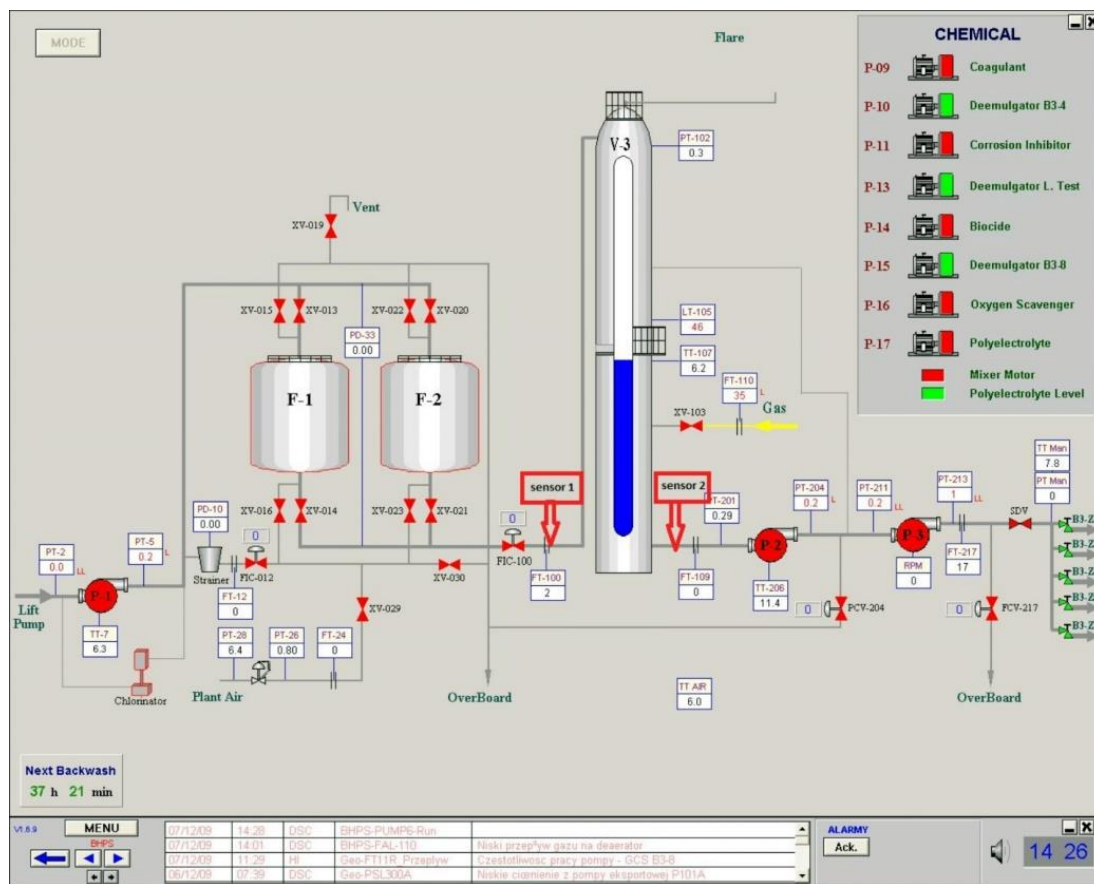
MODE

Flare

CHEMICAL

P-09 Coagulant
P-10 Deemulgator B3-4
P-11 Corrosion Inhibitor
P-13 Deemulgator L. Test
P-14 Biocide
P-15 Deemulgator B3-8
P-16 Oxygen Scavenger
P-17 Polyelectrolyte
Mixer Motor
Polyelectrolyte Level

V-3

PT-102
0.3

Vent
XV-019

XV-015 XV-013
XV-022 XV-020

PD-33
0.00

LT-105
46

TT-107
6.2

F-1
F-2

FT-110 L
35

Gas
XV-103

sensor 1
sensor 2

PD-10
0.00

0

XV-016 XV-014
XV-023 XV-021

PT-201
0.29

PT-204
0.2 L

PT-211
0.2 LL

PT-213
1 LL

TT Man
7.8
PT Man
0

SDV
B3-Z
B3-Z
B3-Z
B3-Z
B3-Z

PT-2
0.0 LL

PT-5
0.2 L

Strainer
FIC-012

0
FIC-100

XV-030

FT-100
2

FT-109
0

P-2
TT-206
11.4

P-3
RPM
0

FT-217
17

Lift Pump
P-1
TT-7
6.3

FT-12
0

XV-029

0 PCV-204
0 FCV-217

PT-28
6.4
PT-26
0.80
FT-24
0

Chlorinator
Plant Air

OverBoard

TT AIR
6.0

OverBoard

Next Backwash
37 h 21 min

V1.6.9
MENU
BHPS

| 07/12/09 | 14:28 | DSC | BHPS-PUMP6-Run | |
|---|---|---|---|---|
| 07/12/09 | 14:01 | DSC | BHPS-FAL-110 | Niski przepływ gazu na deaerator |
| 07/12/09 | 11:29 | HI | Geo-FT11R_Przepływ | Czestotliwosc pracy pompy - GCS B3-8 |
| 06/12/09 | 07:39 | DSC | Geo-PSL300A | Niskie cisnienie z pompy eksportowej P101A |

ALARMY
Ack.

14 26